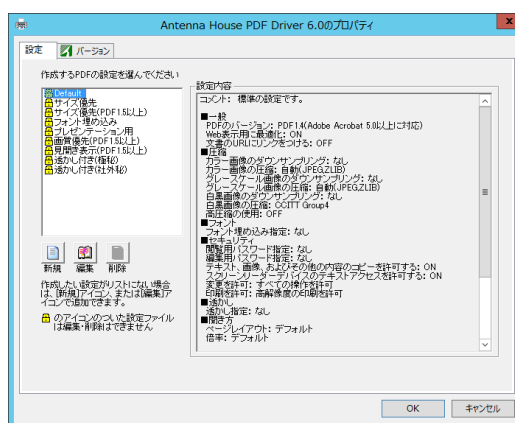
Antenna House PDF Driver 6.0のプロパティ

設定 | バージョン

作成するPDFの設定を選んでください

Default
サイズ優先
サイズ優先(PDF1.5以上)
フォント埋め込み
プレゼンテーション用
画質優先(PDF1.5以上)
見開き表示(PDF1.5以上)
透かし付き(極秘)
透かし付き(社外秘)

新規 編集 削除

作成したい設定がリストにない場合は、[新規]アイコンまたは[編集]アイコンで追加できます。

のアイコンのついた設定ファイルは編集・削除はできません

設定内容

コメント: 標準の設定です。

■一般
PDFのバージョン: PDF1.4(Adobe Acrobat 5.0以上に対応)
Web表示用に最適化: ON
文書のURLにリンクをつける: OFF
■圧縮
カラー画像のダウンサンプリング: なし
カラー画像の圧縮: 自動(JPEG,ZLIB)
グレースケール画像のダウンサンプリング: なし
グレースケール画像の圧縮: 自動(JPEG,ZLIB)
白黒画像のダウンサンプリング: なし
白黒画像の圧縮: CCITT Group4
高圧縮の使用: OFF
■フォント
フォント埋め込み指定: なし
■セキュリティ
閲覧用パスワード指定: なし
編集用パスワード指定: なし
テキスト、画像、およびその他の内容のコピーを許可する: ON
スクリーンリーダーデバイスのテキストアクセスを許可する: ON
変更を許可: すべての操作を許可
印刷を許可: 高解像度の印刷を許可
■透かし
透かし指定: なし
■開き方
ページレイアウト: デフォルト
倍率: デフォルト

OK キャンセル